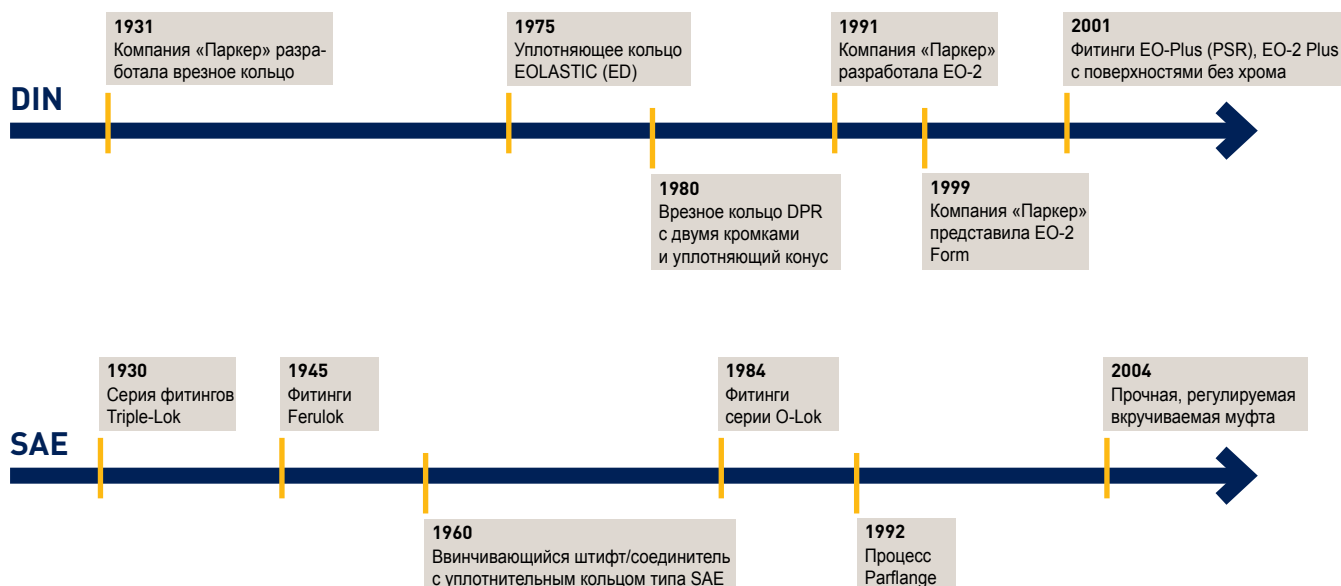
1931
Компания «Паркер» разработала врезное кольцо

1975
Уплотняющее кольцо EOLASTIC (ED)

1991
Компания «Паркер» разработала EO-2

2001
Фитинги EO-Plus (PSR), EO-2 Plus с поверхностями без хрома

DIN

1980
Врезное кольцо DPR с двумя кромками и уплотняющий конус

1999
Компания «Паркер» представила EO-2 Form

1930
Серия фитингов Triple-Lok

1945
Фитинги Ferulok

1984
Фитинги серии O-Lok

2004
Прочная, регулируемая вкручиваемая муфта

SAE

1960
Ввинчивающийся штифт/соединитель с уплотнительным кольцом типа SAE

1992
Процесс Parflange